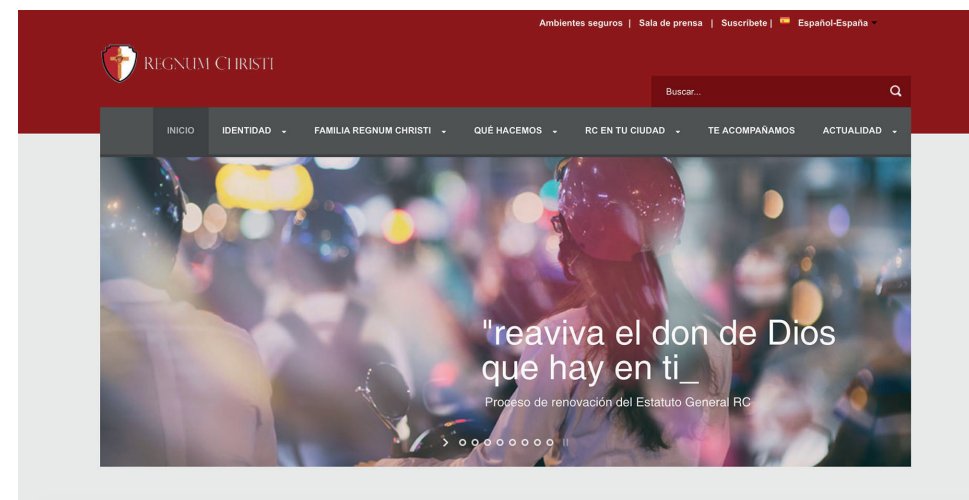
Ambientes seguros | Sala de prensa | Suscríbete | Español-España

REGNUM CHRISTI

Buscar...

INICIO IDENTIDAD FAMILIA REGNUM CHRISTI QUÉ HACEMOS RC EN TU CIUDAD TE ACOMPAÑAMOS ACTUALIDAD

"reaviva el don de Dios que hay en ti_

Proceso de renovación del Estatuto General RC